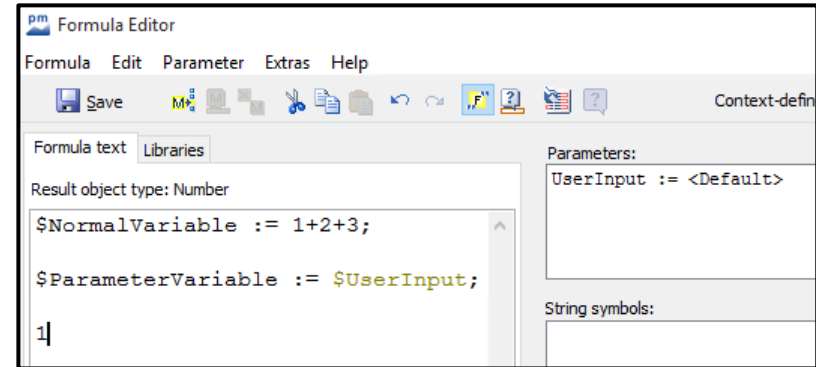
pm Formula Editor

Formula Edit Parameter Extras Help

Save

Context-defin

Formula text Libraries

Result object type: Number

$NormalVariable := 1+2+3;

$ParameterVariable := $UserInput;

1

Parameters:

UserInput := <Default>

String symbols: